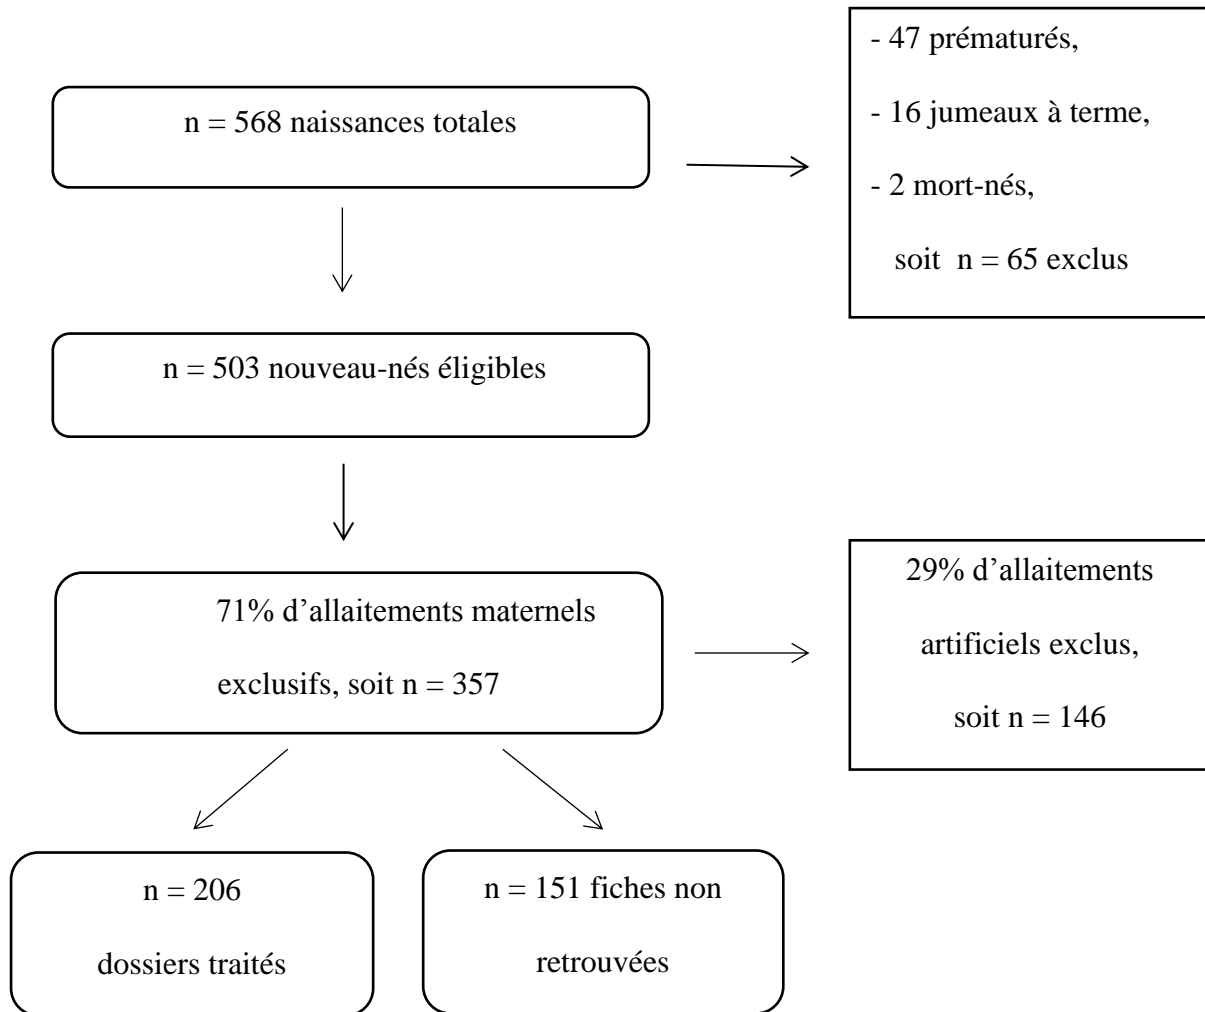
n = 568 naissances totales

- 47 prématurés,

- 16 jumeaux à terme,

- 2 mort-nés,

soit n = 65 exclus

n = 503 nouveau-nés éligibles

71% d'allaitements maternels exclusifs, soit n = 357

29% d'allaitements artificiels exclus, soit n = 146

n = 206 dossiers traités

n = 151 fiches non retrouvées